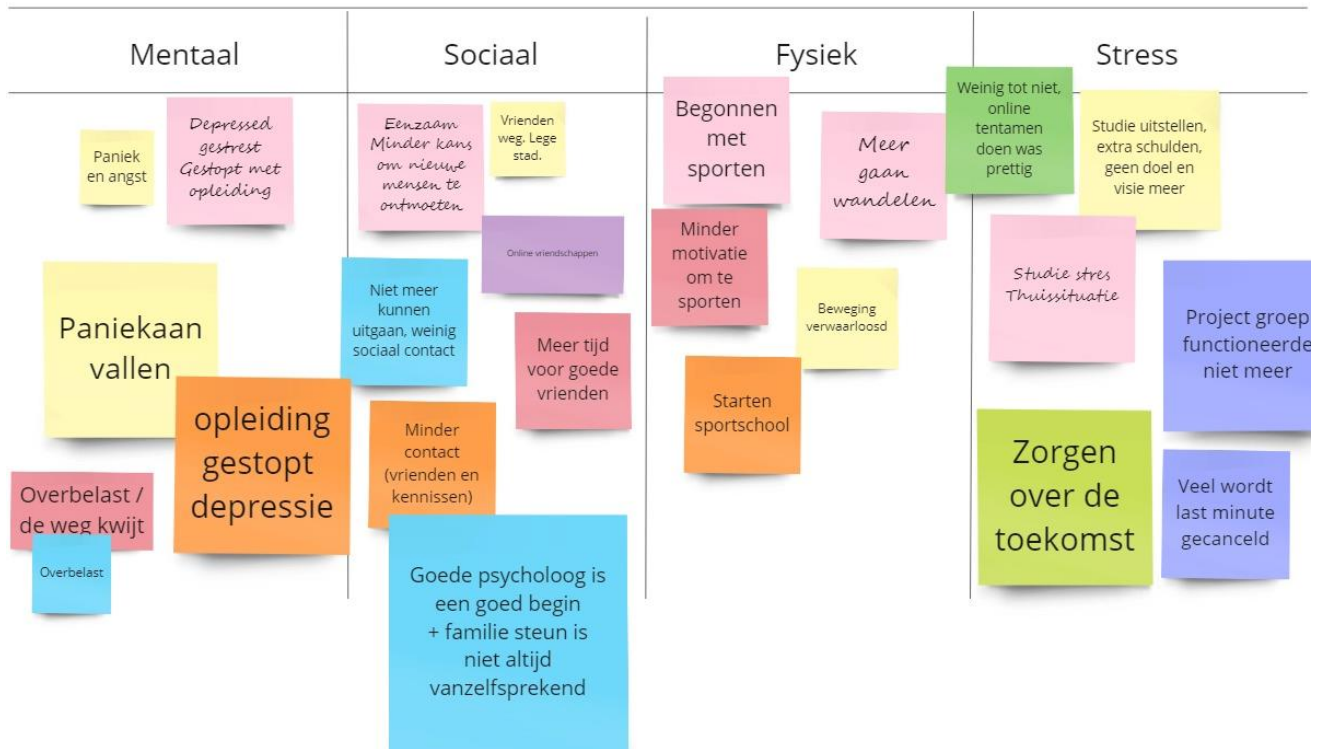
Mentaal

Paniek en angst

Depressed gestrest Gestopt met opleiding

Paniekaan vallen

opleiding gestopt depressie

Overbelast / de weg kwijt

Overbelast

Sociaal

Eenzaam Minder kans om nieuwe mensen te ontmoeten

Vrienden weg. Lege stad.

Online vriendschappen

Niet meer kunnen uitgaan, weinig sociaal contact

Meer tijd voor goede vrienden

Minder contact (vrienden en kennissen)

Goede psycholoog is een goed begin + familie steun is niet altijd vanzelfsprekend

Fysiek

Begonnen met sporten

Meer gaan wandelen

Minder motivatie om te sporten

Beweging verwaarloosd

Starten sportschool

Stress

Weinig tot niet, online tentamen doen was prettig

Studie uitstellen, extra schulden, geen doel en visie meer

Studie stres Thuissituatie

Project groep functioneerde niet meer

Zorgen over de toekomst

Veel wordt last minute gecanceld